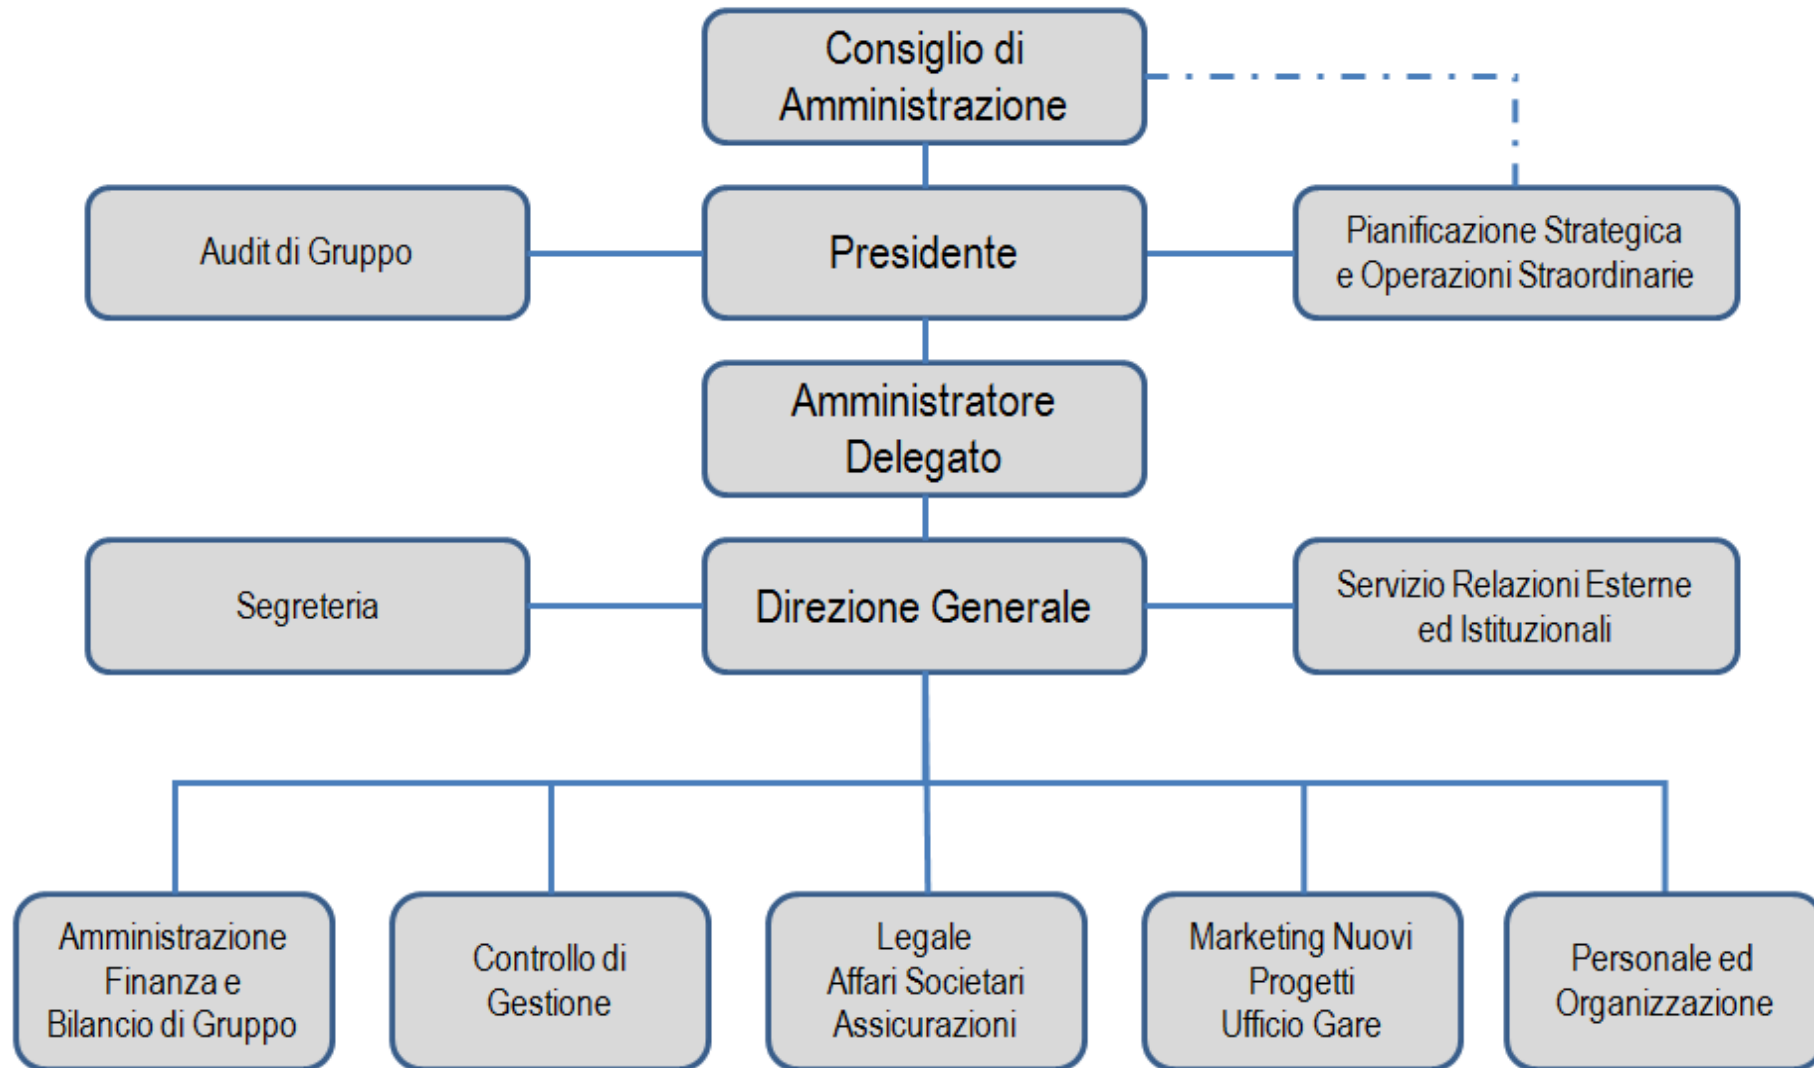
Consiglio di Amministrazione

Audit di Gruppo

Presidente

Pianificazione Strategica e Operazioni Straordinarie

Amministratore Delegato

Segreteria

Direzione Generale

Servizio Relazioni Esterne ed Istituzionali

Amministrazione Finanza e Bilancio di Gruppo

Controllo di Gestione

Legale Affari Societari Assicurazioni

Marketing Nuovi Progetti Ufficio Gare

Personale ed Organizzazione